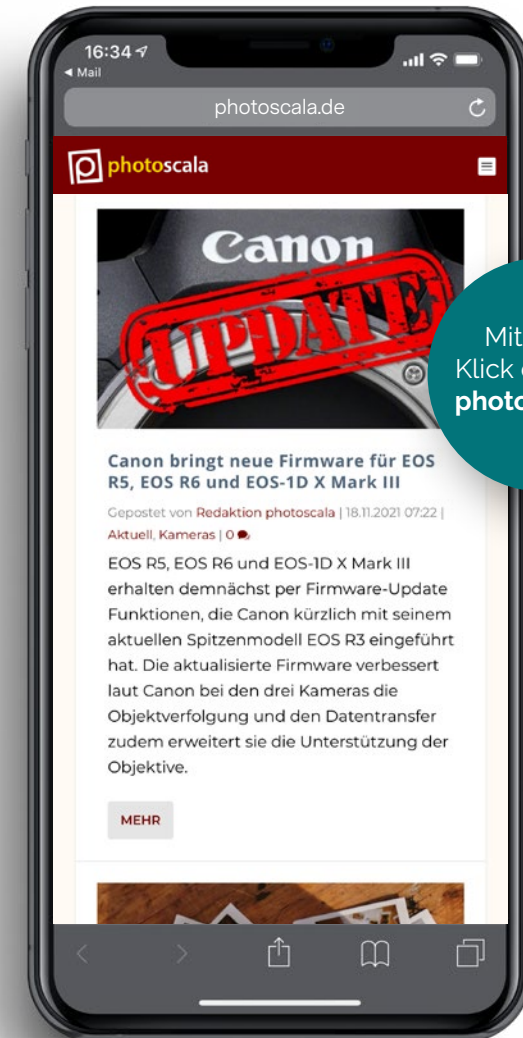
16:34
◂ Mail

photoscala.de

photoscala

Canon

UPDATE

Mit
Klick
photo

Canon bringt neue Firmware für EOS R5, EOS R6 und EOS-1D X Mark III

Gepostet von Redaktion photoscala | 18.11.2021 07:22 | Aktuell, Kameras | 0

EOS R5, EOS R6 und EOS-1D X Mark III erhalten demnächst per Firmware-Update Funktionen, die Canon kürzlich mit seinem aktuellen Spitzenmodell EOS R3 eingeführt hat. Die aktualisierte Firmware verbessert laut Canon bei den drei Kameras die Objektverfolgung und den Datentransfer zudem erweitert sie die Unterstützung der Objektive.

MEHR